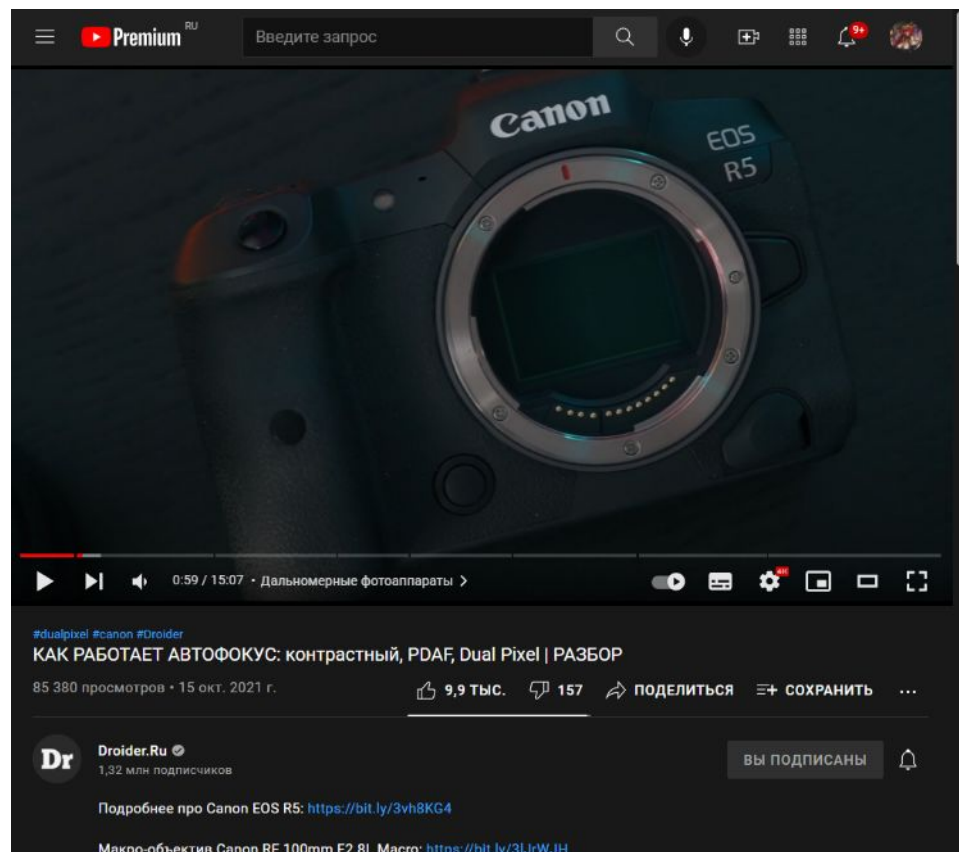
Premium RU
Введите запрос
9+

Canon
EOS R5

0:59 / 15:07 • Дальномерные фотоаппараты >
4K

#dualpixel #canon #Droider
КАК РАБОТАЕТ АВТОФОКУС: контрастный, PDAF, Dual Pixel | РАЗБОР
85 380 просмотров • 15 окт. 2021 г.
9,9 ТЫС. 157 ПОДЕЛИТЬСЯ СОХРАНИТЬ ...

Dr
Droider.Ru
1,32 млн подписчиков
ВЫ ПОДПИСАНЫ

Подробнее про Canon EOS R5: https://bit.ly/3vh8KG4

Макро-объектив Canon RF 100mm F2.8L Macro: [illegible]